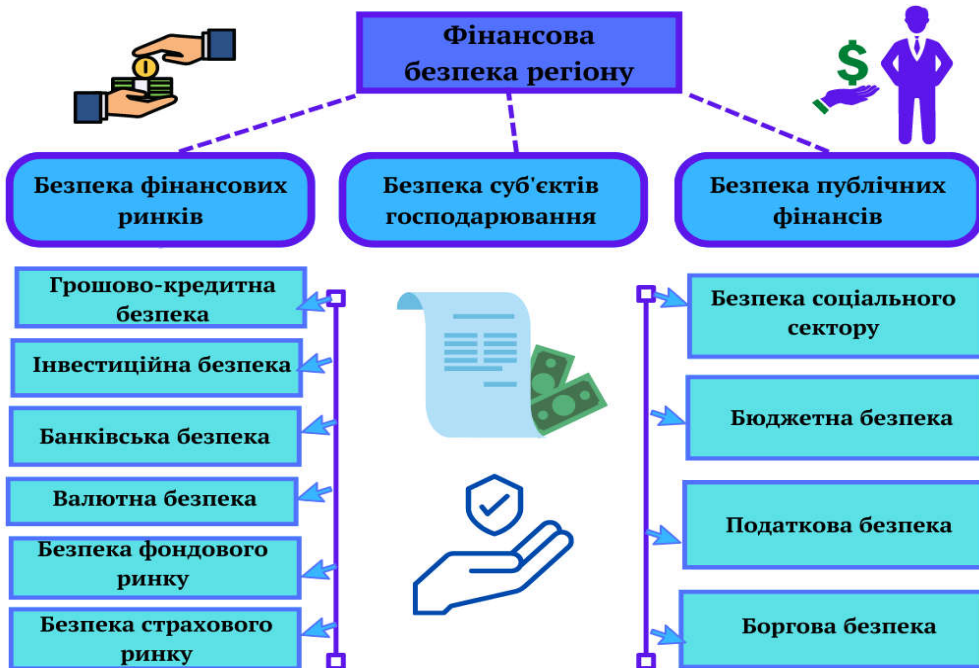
Фінансова безпека регіону

Безпека фінансових ринків

Безпека суб'єктів господарювання

Безпека публічних фінансів

Грошово-кредитна безпека

Інвестиційна безпека

Банківська безпека

Валютна безпека

Безпека фондового ринку

Безпека страхового ринку

Безпека соціального сектору

Бюджетна безпека

Податкова безпека

Боргова безпека